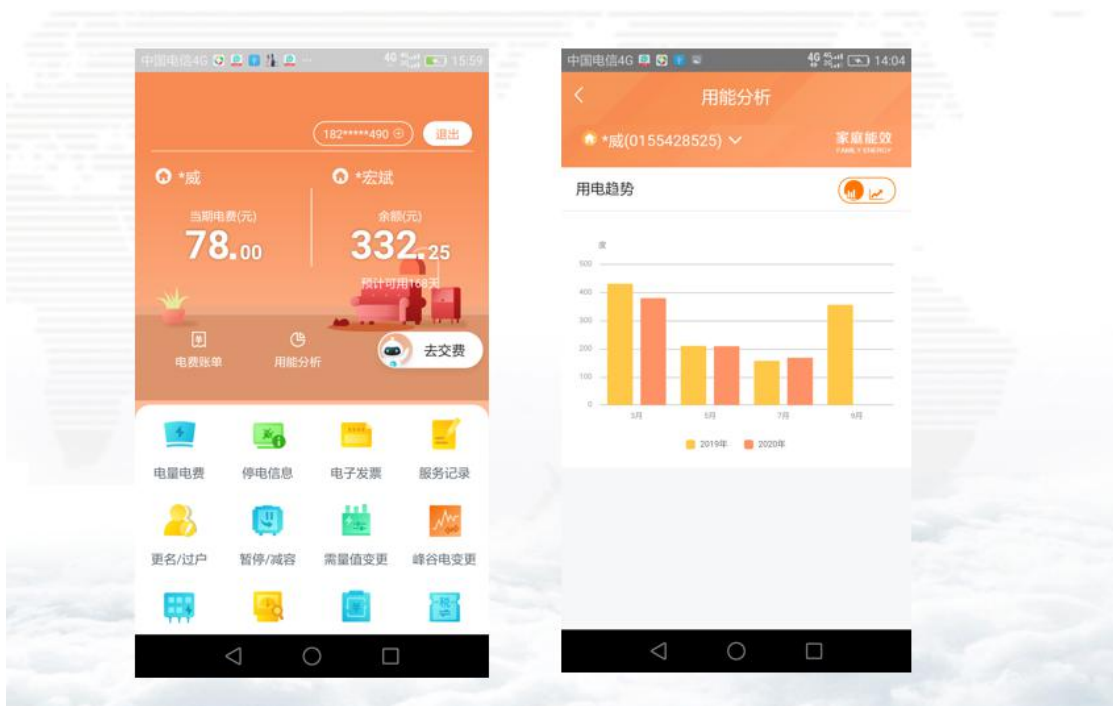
中国电信4G 15:59

182*****490 退出

*威

当期电费(元)

78.00

*宏斌

余额(元)

332.25

预计可用168天

电费账单

用能分析

去交费

电量电费

停电信息

电子发票

服务记录

更名/过户

暂停/减容

需量值变更

峰谷电变更

中国电信4G 14:04

用能分析

*威(0155428525)

家庭能效
FAMILY ENERGY

用电趋势

度

500

400

300

200

100

0

3月

5月

7月

9月

2019年

2020年